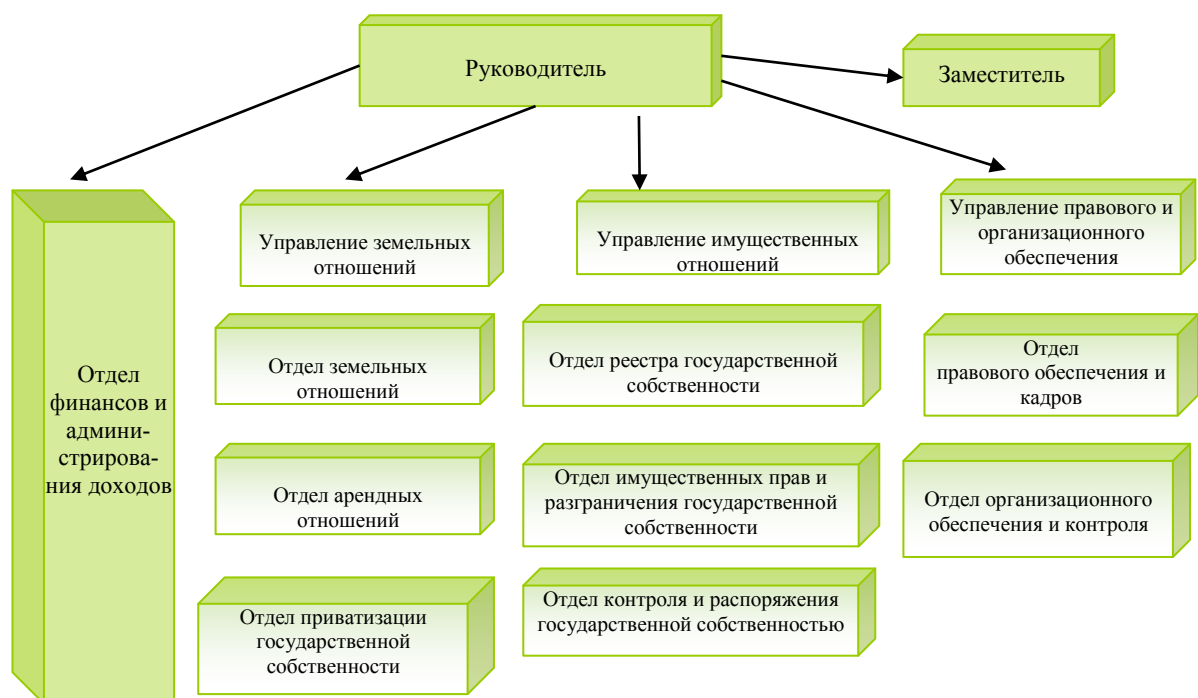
Руководитель

Заместитель

Отдел финансов и администрирования доходов

Управление земельных отношений

Управление имущественных отношений

Управление правового и организационного обеспечения

Отдел земельных отношений

Отдел реестра государственной собственности

Отдел правового обеспечения и кадров

Отдел арендных отношений

Отдел имущественных прав и разграничения государственной собственности

Отдел организационного обеспечения и контроля

Отдел приватизации государственной собственности

Отдел контроля и распоряжения государственной собственностью